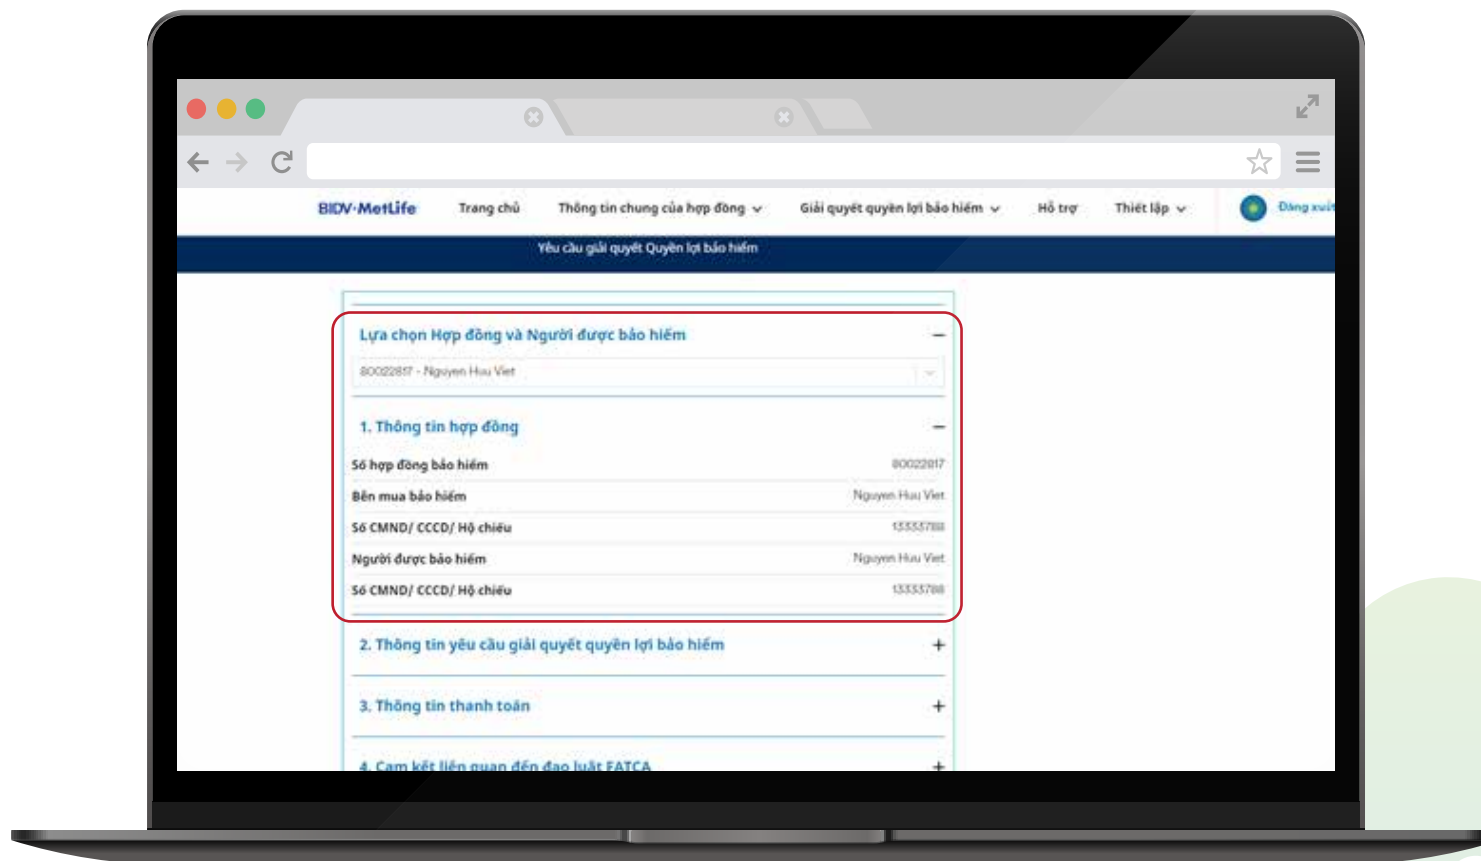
BIDV·MetLife Trang chủ Thông tin chung của hợp đồng Giải quyết quyền lợi bảo hiểm Hỗ trợ Thiết lập Đăng xuất

Yêu cầu giải quyết Quyền lợi bảo hiểm

Lựa chọn Hợp đồng và Người được bảo hiểm –

80022817 - Nguyen Huu Viet

1. Thông tin hợp đồng –

| | |
|---|---|
| Số hợp đồng bảo hiểm | 80022817 |
| Bên mua bảo hiểm | Nguyen Huu Viet |
| Số CMND/ CCCD/ Hộ chiếu | 13333788 |
| Người được bảo hiểm | Nguyen Huu Viet |
| Số CMND/ CCCD/ Hộ chiếu | 13333788 |

2. Thông tin yêu cầu giải quyết quyền lợi bảo hiểm +

3. Thông tin thanh toán +

4. Cam kết liên quan đến đạo luật FATCA +